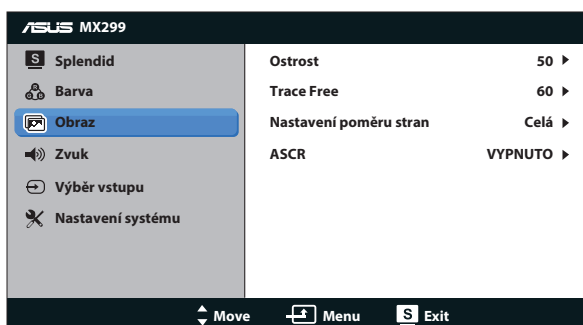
ASUS MX299

S Splendid
Barva
Obraz
Zvuk
Výběr vstupu
Nastavení systému

| | |
|---|---|
| Ostrost | 50 ▶ |
| Trace Free | 60 ▶ |
| Nastavení poměru stran | Celá ▶ |
| ASCR | VYPNUTO ▶ |

Move Menu S Exit